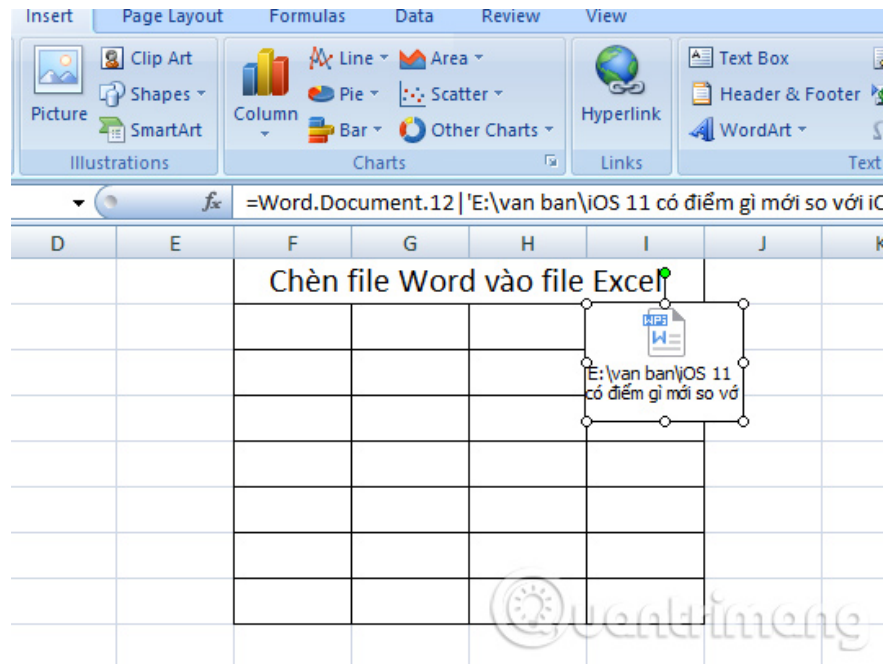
Insert Page Layout Formulas Data Review View

Picture
Clip Art
Shapes
SmartArt
Illustrations

Column
Line
Pie
Bar
Area
Scatter
Other Charts
Charts

Hyperlink
Links

Text Box
Header & Footer
WordArt
Text

$f_x$ =Word.Document.12|'E:\van ban\iOS 11 có điểm gì mới so với iO

D E F G H I J K

Chèn file Word vào file Excel

WPS
W
E:\van ban\iOS 11 có điểm gì mới so vớ

Quantrimang